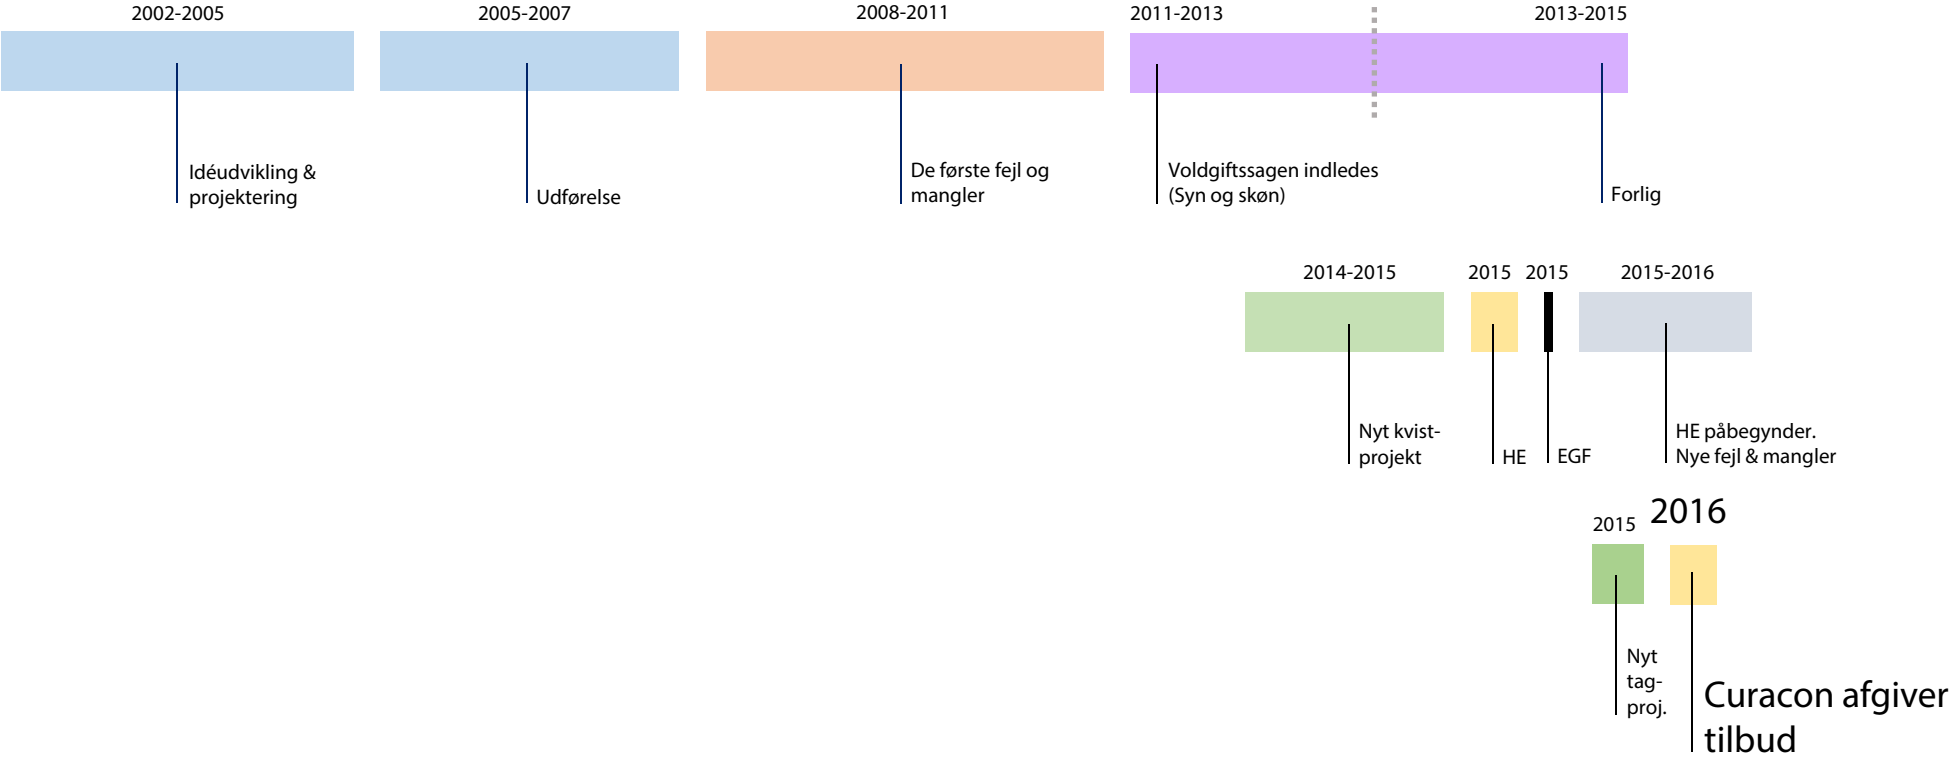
2002-2005
Idéudvikling & projektering

2005-2007
Udførelse

2008-2011
De første fejl og mangler

2011-2013
Voldgiftssagen indledes (Syn og skøn)

2013-2015
Forlig

2014-2015
Nyt kvist-projekt

2015
HE

2015
EGF

2015-2016
HE påbegynder. Nye fejl & mangler

2015
Nyt tag-proj.

2016
Curacon afgiver tilbud